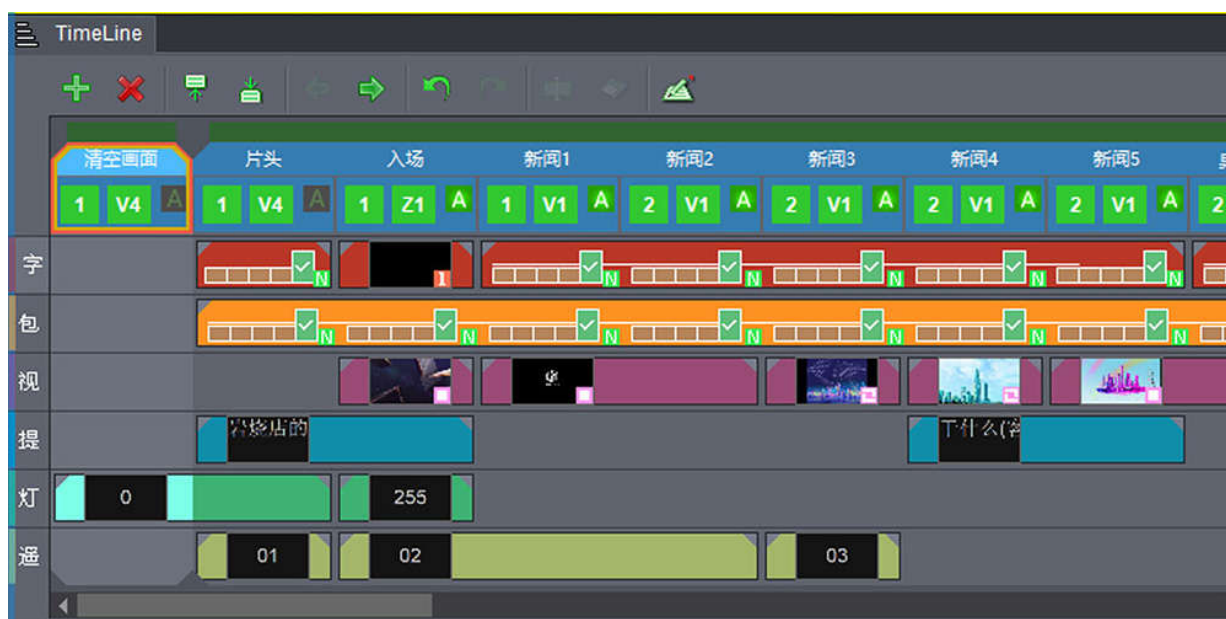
TimeLine

清空画面 片头 入场 新闻1 新闻2 新闻3 新闻4 新闻5

1 V4 A 1 V4 A 1 Z1 A 1 V1 A 2 V1 A 2 V1 A 2 V1 A 2 V1 A 2

字 N 1 N N N N N

包 N N N N N N

视

提 容毖店的 丁什么(容

灯 0 255

遥 01 02 03